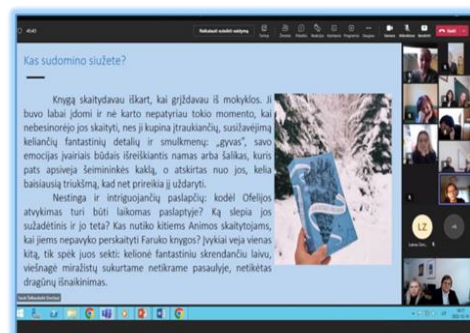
Kas sudomino siužete?

Knygą skaitydavau iškart, kai grįždavau iš mokyklos. Ji buvo labai įdomi ir nė karto nepatyriau tokio momento, kai nebesinorėjo jos skaityti, nes ji kupina įtraukiančių, susižavėjimą keliančių fantastinių detalių ir smulkmenų: „gyvas", savo emocijas įvairiais būdais išreiškiantis namas arba šalikas, kuris pats apsiveja šeimininkės kaklą, o atskirtas nuo jos, kelia baisiausią triukšmą, kad net prireikia jį uždaryti.

Nestinga ir intriguojančių paslapčių: kodėl Ofelijos atvykimas turi būti laikomas paslaptyje? Ką slepia jos sužadėtinis ir jo teta? Kas nutiko kitiems Animos skaitytojams, kai jiems nepavyko perskaityti Faruko knygos? Įvykiai veja vienas kitą, tik spėk juos sekti: kelionė fantastiniu skrendančiu laivu, viešnagė miražistų sukurtame netikrame pasaulyje, netikėtas dragūnų išnaikinimas.

LZ

Išeiti